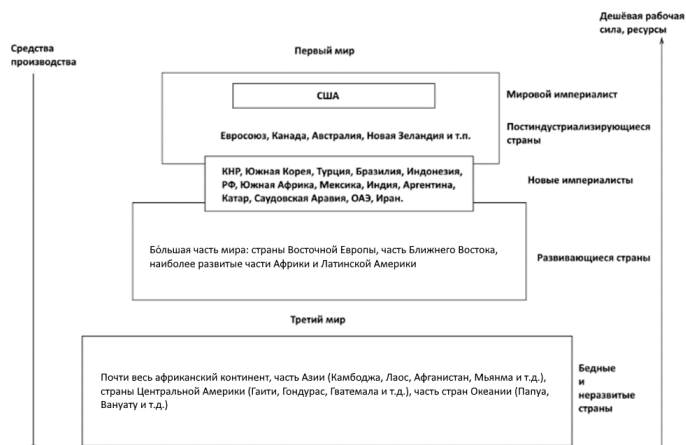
Средства производства

Дешёвая рабочая сила, ресурсы

Первый мир

США

Мировой империалист

Евросоюз, Канада, Австралия, Новая Зеландия и т.п.

Постиндустриализирующиеся страны

КНР, Южная Корея, Турция, Бразилия, Индонезия, РФ, Южная Африка, Мексика, Индия, Аргентина, Катар, Саудовская Аравия, ОАЭ, Иран.

Новые империалисты

Бóльшая часть мира: страны Восточной Европы, часть Ближнего Востока, наиболее развитые части Африки и Латинской Америки

Развивающиеся страны

Третий мир

Почти весь африканский континент, часть Азии (Камбоджа, Лаос, Афганистан, Мьянма и т.д.), страны Центральной Америки (Гаити, Гондурас, Гватемала и т.д.), часть стран Океании (Папуа, Вануату и т.д.)

Бедные и неразвитые страны